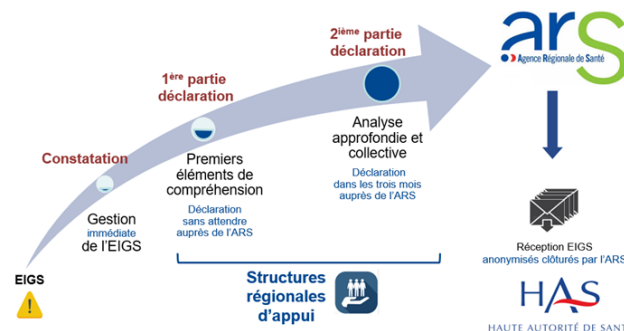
2ième partie déclaration

ars
Agence Régionale de Santé

1ère partie déclaration

Constatation

Analyse approfondie et collective

Déclaration dans les trois mois auprès de l'ARS

Premiers éléments de compréhension

Déclaration sans attendre auprès de l'ARS

Gestion immédiate de l'EIGS

EIGS

Structures régionales d'appui

Réception EIGS anonymisés clôturés par l'ARS

HAS
HAUTE AUTORITÉ DE SANT